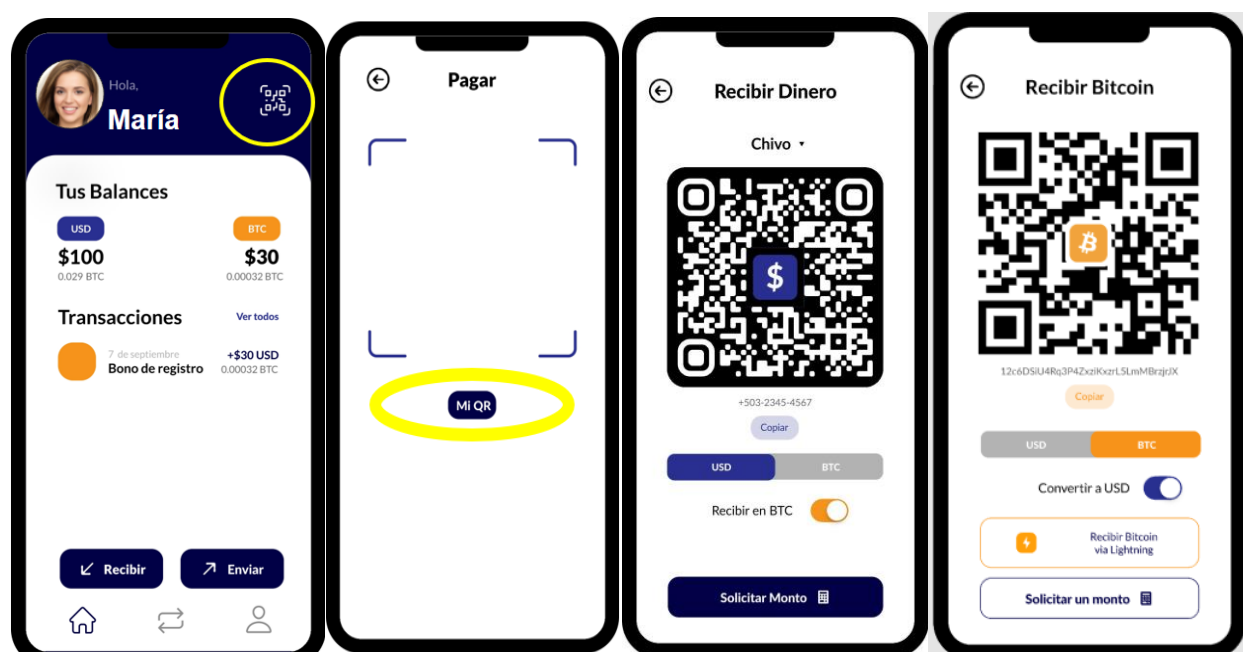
Hola,
María

Tus Balances

USD
$100
0.029 BTC

BTC
$30
0.00032 BTC

Transacciones
Ver todos

7 de septiembre
Bono de registro
+$30 USD
0.00032 BTC

Recibir
Enviar

Pagar

Mi QR

Recibir Dinero

Chivo

+503-2345-4567
Copiar

USD
BTC

Recibir en BTC

Solicitar Monto

Recibir Bitcoin

12c6DSiU4Rq3P4ZxziKxzrL5LmMBrzjrJX
Copiar

USD
BTC

Convertir a USD

Recibir Bitcoin via Lightning

Solicitar un monto